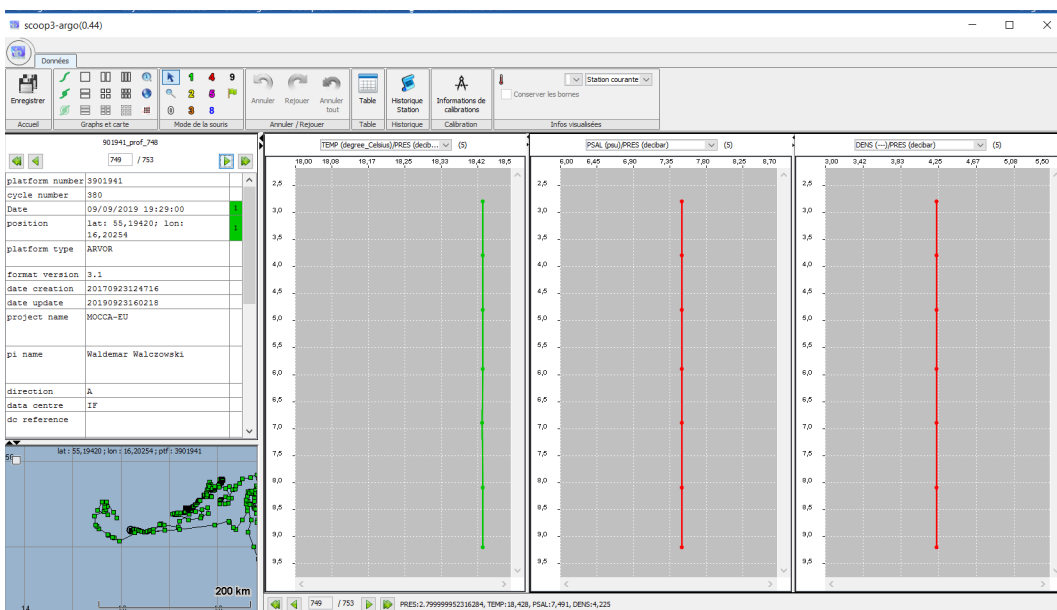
scoop3-argo(0.44)

Données

Enregistrer
Accueil
Graphs et carte
1 4 9
2 6
0 3 8
Mode de la souris
Annuler Rejouer Annuler tout
Annuler / Rejouer
Table
Table
Historique Station
Historique
Informations de calibrations
Calibration
Station courante
Conserver les bornes
Infos visualisées

901941_prof_748
749 / 753

| | |
|---|---|
| platform number | 3901941 |
| cycle number | 360 |
| Date | 09/09/2019 19:29:00 |
| position | lat: 55,19420; lon: 16,20254 |
| platform type | ARVOR |
| format version | 3.1 |
| date creation | 20170923124716 |
| date update | 20190923160218 |
| project name | MOCCA-EU |
| pi name | Waldemar Walczowski |
| direction | A |
| data centre | IF |
| dc reference | |

lat : 55,19420 ; lon : 16,20254 ; ptf : 3901941
200 km
14

TEMP (degree_Celsius)/PRES (decib... (5)
18,00 18,08 18,17 18,25 18,33 18,42 18,5
2,5 3,0 3,5 4,0 4,5 5,0 5,5 6,0 6,5 7,0 7,5 8,0 8,5 9,0 9,5

PSAL (psu)/PRES (decibar) (5)
6,00 6,45 6,90 7,35 7,80 8,25 8,70
2,5 3,0 3,5 4,0 4,5 5,0 5,5 6,0 6,5 7,0 7,5 8,0 8,5 9,0 9,5

DENS (---)/PRES (decibar) (5)
3,00 3,42 3,83 4,25 4,67 5,08 5,50
2,5 3,0 3,5 4,0 4,5 5,0 5,5 6,0 6,5 7,0 7,5 8,0 8,5 9,0 9,5

749 / 753 PRES:2,79999995231628​4, TEMP:18,428, PSAL:7,491, DENS:4,225